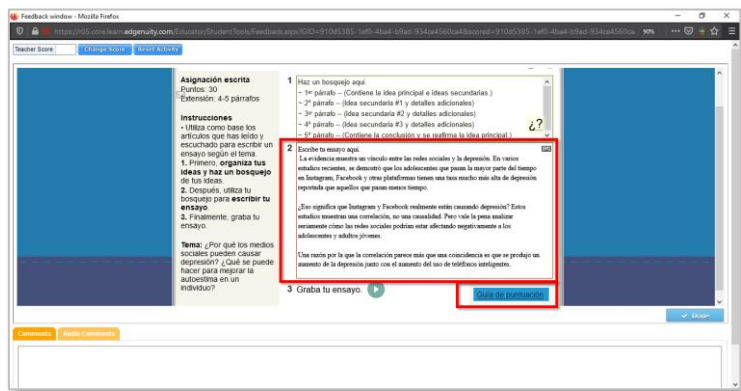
Feedback window - Mozilla Firefox

https://r05.core.learn.edgenuity.com/Educator/StudentTools/FeedbackAssign?GID=910d5385-1ef0-4ba4-b9ad-934ea4560ca4&scored=910d5385-1ef0-4ba4-b9ad-934ea4560ca 90%

Teacher Score | Change Score | Reset Activity

Asignación escrita
Puntos: 30
Extensión: 4-5 párrafos

Instrucciones
• Utiliza como base los artículos que has leído y escuchado para escribir un ensayo según el tema.
1. Primero, organiza tus ideas y haz un bosquejo de tus ideas.
2. Después, utiliza tu bosquejo para escribir tu ensayo.
3. Finalmente, graba tu ensayo.

Tema: ¿Por qué los medios sociales pueden causar depresión? ¿Qué se puede hacer para mejorar la autoestima en un individuo?

1 Haz un bosquejo aquí.
~ 1er párrafo – (Contiene la idea principal e ideas secundarias.)
~ 2º párrafo – (Idea secundaria #1 y detalles adicionales)
~ 3er párrafo – (Idea secundaria #2 y detalles adicionales)
~ 4º párrafo – (Idea secundaria #3 y detalles adicionales)
~ 5º párrafo – (Contiene la conclusión y se reafirma la idea principal.)

¿?

2 Escribe tu ensayo aquí.
La evidencia muestra un vínculo entre las redes sociales y la depresión. En varios estudios recientes, se demostró que los adolescentes que pasan la mayor parte del tiempo en Instagram, Facebook y otras plataformas tienen una tasa mucho más alta de depresión reportada que aquellos que pasan menos tiempo.

¿Eso significa que Instagram y Facebook realmente están causando depresión? Estos estudios muestran una correlación, no una causalidad. Pero vale la pena analizar seriamente cómo las redes sociales podrían estar afectando negativamente a los adolescentes y adultos jóvenes.

Una razón por la que la correlación parece más que una coincidencia es que se produjo un aumento de la depresión justo con el aumento del uso de teléfonos inteligentes.

3 Graba tu ensayo.

Guía de puntuación

Done

Comments | Radio Comments